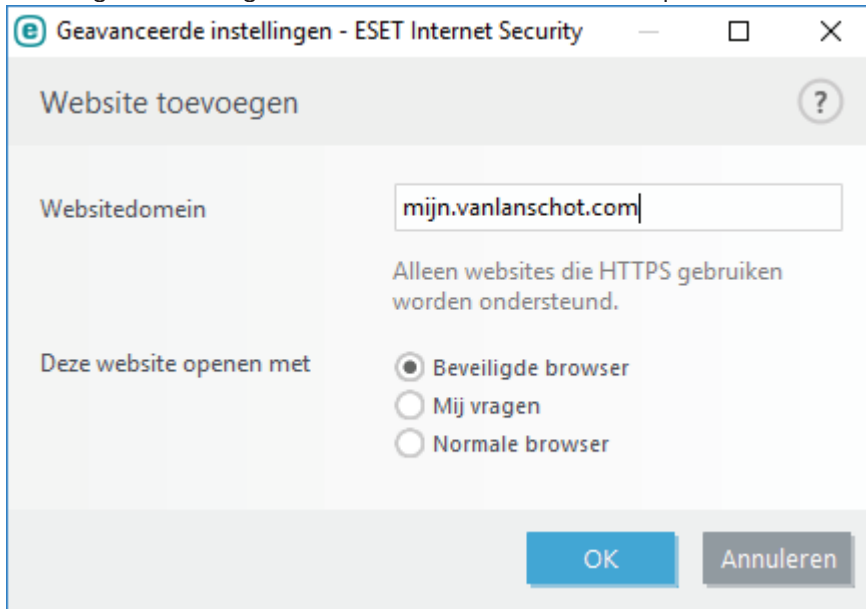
Geavanceerde instellingen - ESET Internet Security

Website toevoegen

?

Websitedomein

mijn.vanlanschot.com

Alleen websites die HTTPS gebruiken worden ondersteund.

Deze website openen met

Beveiligde browser

Mij vragen

Normale browser

OK

Annuleren